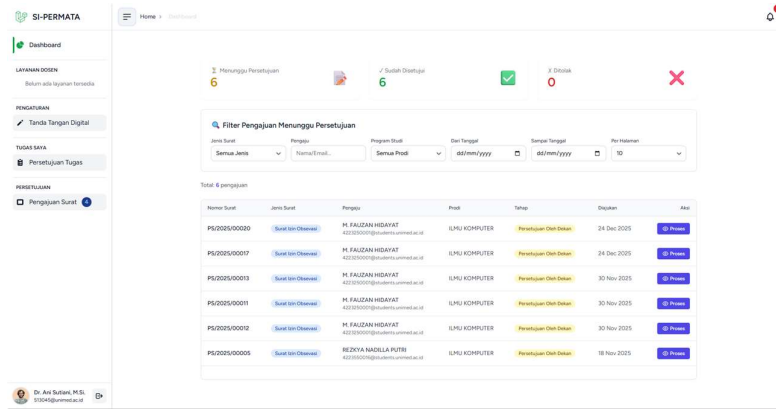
SI-PERMATA

Home > Dashboard

Dashboard

LAYANAN DOSEN
Belum ada layanan tersedia

PENGATURAN
Tanda Tangan Digital

TUGAS SAYA
Persetujuan Tugas

PERSETUJUAN
Pengajuan Surat 6

Dr. Ani Sutiani, M.Si.
513045@unimed.ac.id

Menunggu Persetujuan
6

Sudah Disetujui
6

Ditolak
0

Filter Pengajuan Menunggu Persetujuan

Jenis Surat
Semua Jenis

Pengaju
Nama/Email...

Program Studi
Semua Prodi

Dari Tanggal
dd/mm/yyyy

Sampai Tanggal
dd/mm/yyyy

Per Halaman
10

Total: 6 pengajuan

| Nomor Surat | Jenis Surat | Pengaju | Prodi | Tahap | Diajukan | Aksi |
|---|---|---|---|---|---|---|
| PS/2025/00020 | Surat Izin Observasi | M. FAUZAN HIDAYAT 4223250001@students.unimed.ac.id | ILMU KOMPUTER | Persetujuan Oleh Dekan | 24 Dec 2025 | Proses |
| PS/2025/00017 | Surat Izin Observasi | M. FAUZAN HIDAYAT 4223250001@students.unimed.ac.id | ILMU KOMPUTER | Persetujuan Oleh Dekan | 24 Dec 2025 | Proses |
| PS/2025/00013 | Surat Izin Observasi | M. FAUZAN HIDAYAT 4223250001@students.unimed.ac.id | ILMU KOMPUTER | Persetujuan Oleh Dekan | 30 Nov 2025 | Proses |
| PS/2025/00011 | Surat Izin Observasi | M. FAUZAN HIDAYAT 4223250001@students.unimed.ac.id | ILMU KOMPUTER | Persetujuan Oleh Dekan | 30 Nov 2025 | Proses |
| PS/2025/00012 | Surat Izin Observasi | M. FAUZAN HIDAYAT 4223250001@students.unimed.ac.id | ILMU KOMPUTER | Persetujuan Oleh Dekan | 30 Nov 2025 | Proses |
| PS/2025/00005 | Surat Izin Observasi | REZKYA NADILLA PUTRI 4223550016@students.unimed.ac.id | ILMU KOMPUTER | Persetujuan Oleh Dekan | 18 Nov 2025 | Proses |